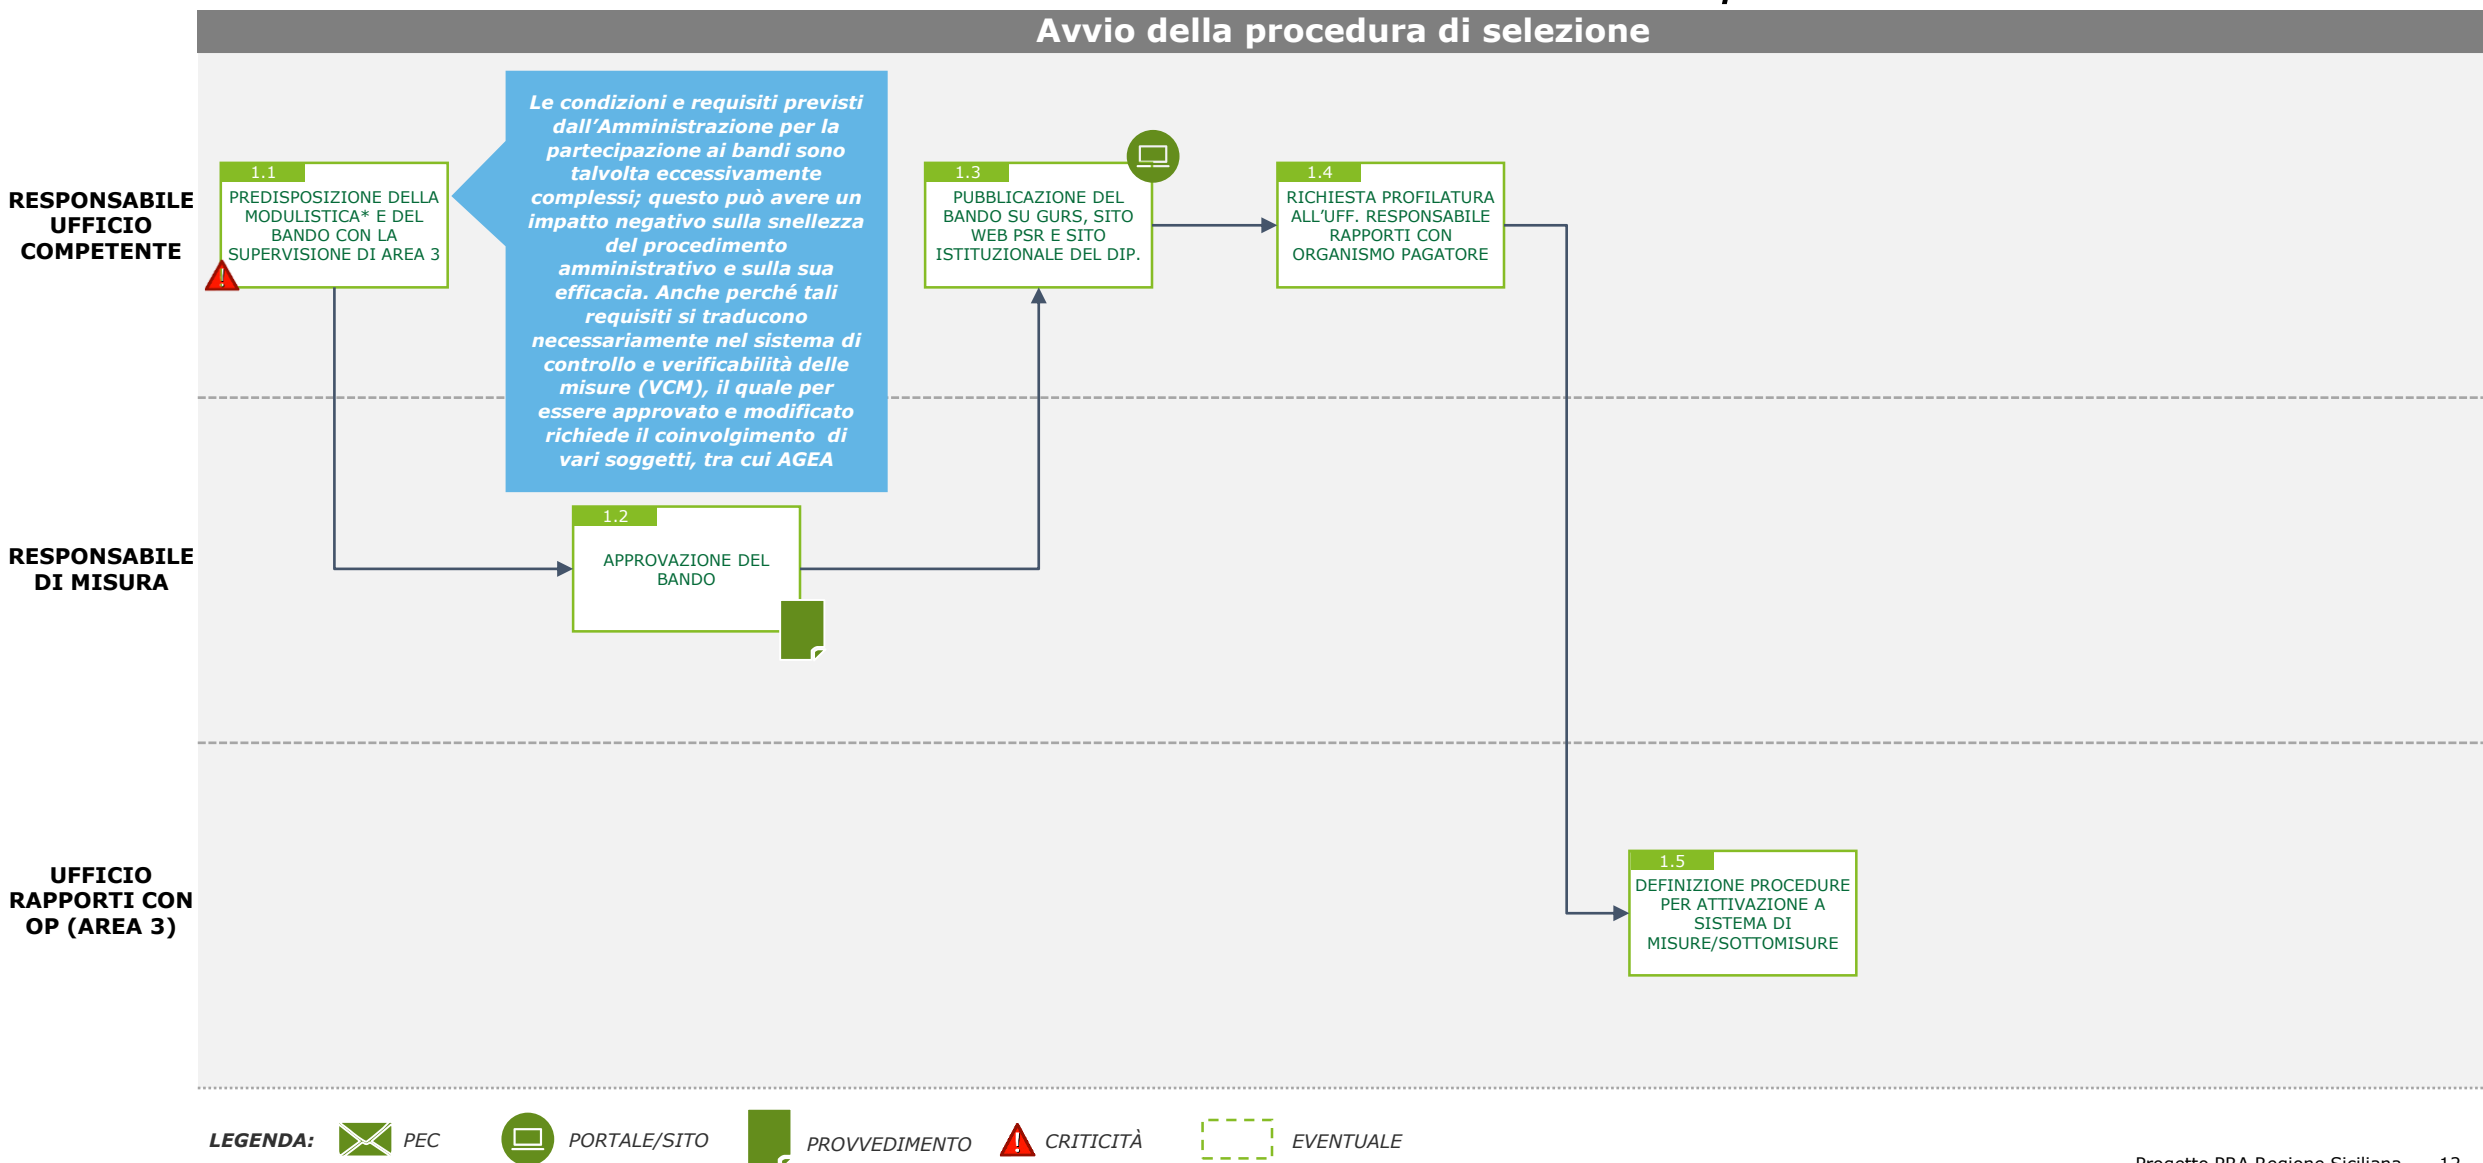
Avvio della procedura di selezione

RESPONSABILE UFFICIO COMPETENTE

1.1
PREDISPOSIZIONE DELLA MODULISTICA* E DEL BANDO CON LA SUPERVISIONE DI AREA 3

Le condizioni e requisiti previsti dall'Amministrazione per la partecipazione ai bandi sono talvolta eccessivamente complessi; questo può avere un impatto negativo sulla snellezza del procedimento amministrativo e sulla sua efficacia. Anche perché tali requisiti si traducono necessariamente nel sistema di controllo e verificabilità delle misure (VCM), il quale per essere approvato e modificato richiede il coinvolgimento di vari soggetti, tra cui AGEA

1.3
PUBBLICAZIONE DEL BANDO SU GURS, SITO WEB PSR E SITO ISTITUZIONALE DEL DIP.

1.4
RICHIESTA PROFILATURA ALL'UFF. RESPONSABILE RAPPORTI CON ORGANISMO PAGATORE

RESPONSABILE DI MISURA

1.2
APPROVAZIONE DEL BANDO

UFFICIO RAPPORTI CON OP (AREA 3)

1.5
DEFINIZIONE PROCEDURE PER ATTIVAZIONE A SISTEMA DI MISURE/SOTTOMISURE

LEGENDA: PEC PORTALE/SITO PROVVEDIMENTO CRITICITÀ EVENTUALE

Progetto PRA Regione Siciliana 12